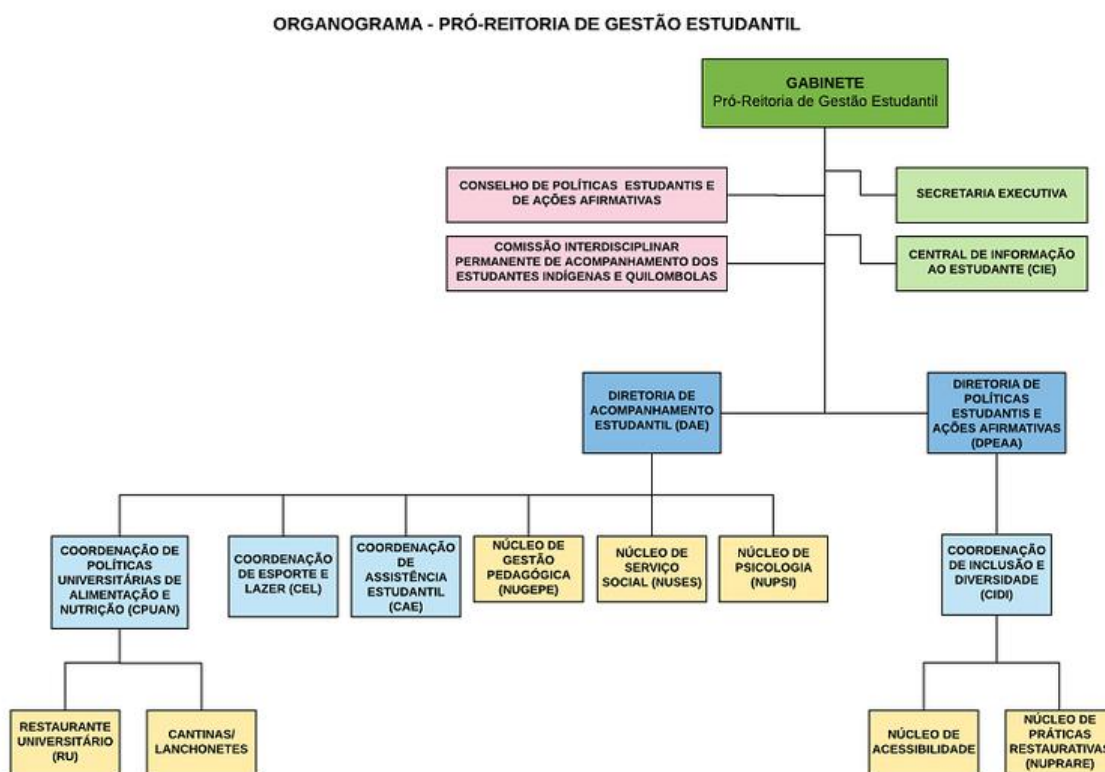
ORGANOGRAMA - PRÓ-REITORIA DE GESTÃO ESTUDANTIL

GABINETE
Pró-Reitoria de Gestão Estudantil

CONSELHO DE POLÍTICAS ESTUDANTIS E DE AÇÕES AFIRMATIVAS

SECRETARIA EXECUTIVA

COMISSÃO INTERDISCIPLINAR PERMANENTE DE ACOMPANHAMENTO DOS ESTUDANTES INDÍGENAS E QUILOMBOLAS

CENTRAL DE INFORMAÇÃO AO ESTUDANTE (CIE)

DIRETORIA DE ACOMPANHAMENTO ESTUDANTIL (DAE)

DIRETORIA DE POLÍTICAS ESTUDANTIS E AÇÕES AFIRMATIVAS (DPEAA)

COORDENAÇÃO DE POLÍTICAS UNIVERSITÁRIAS DE ALIMENTAÇÃO E NUTRIÇÃO (CPUAN)

COORDENAÇÃO DE ESPORTE E LAZER (CEL)

COORDENAÇÃO DE ASSISTÊNCIA ESTUDANTIL (CAE)

NÚCLEO DE GESTÃO PEDAGÓGICA (NUGEPE)

NÚCLEO DE SERVIÇO SOCIAL (NUSES)

NÚCLEO DE PSICOLOGIA (NUPSI)

COORDENAÇÃO DE INCLUSÃO E DIVERSIDADE (CIDI)

RESTAURANTE UNIVERSITÁRIO (RU)

CANTINAS/ LANCHONETES

NÚCLEO DE ACESSIBILIDADE

NÚCLEO DE PRÁTICAS RESTAURATIVAS (NUPRARE)